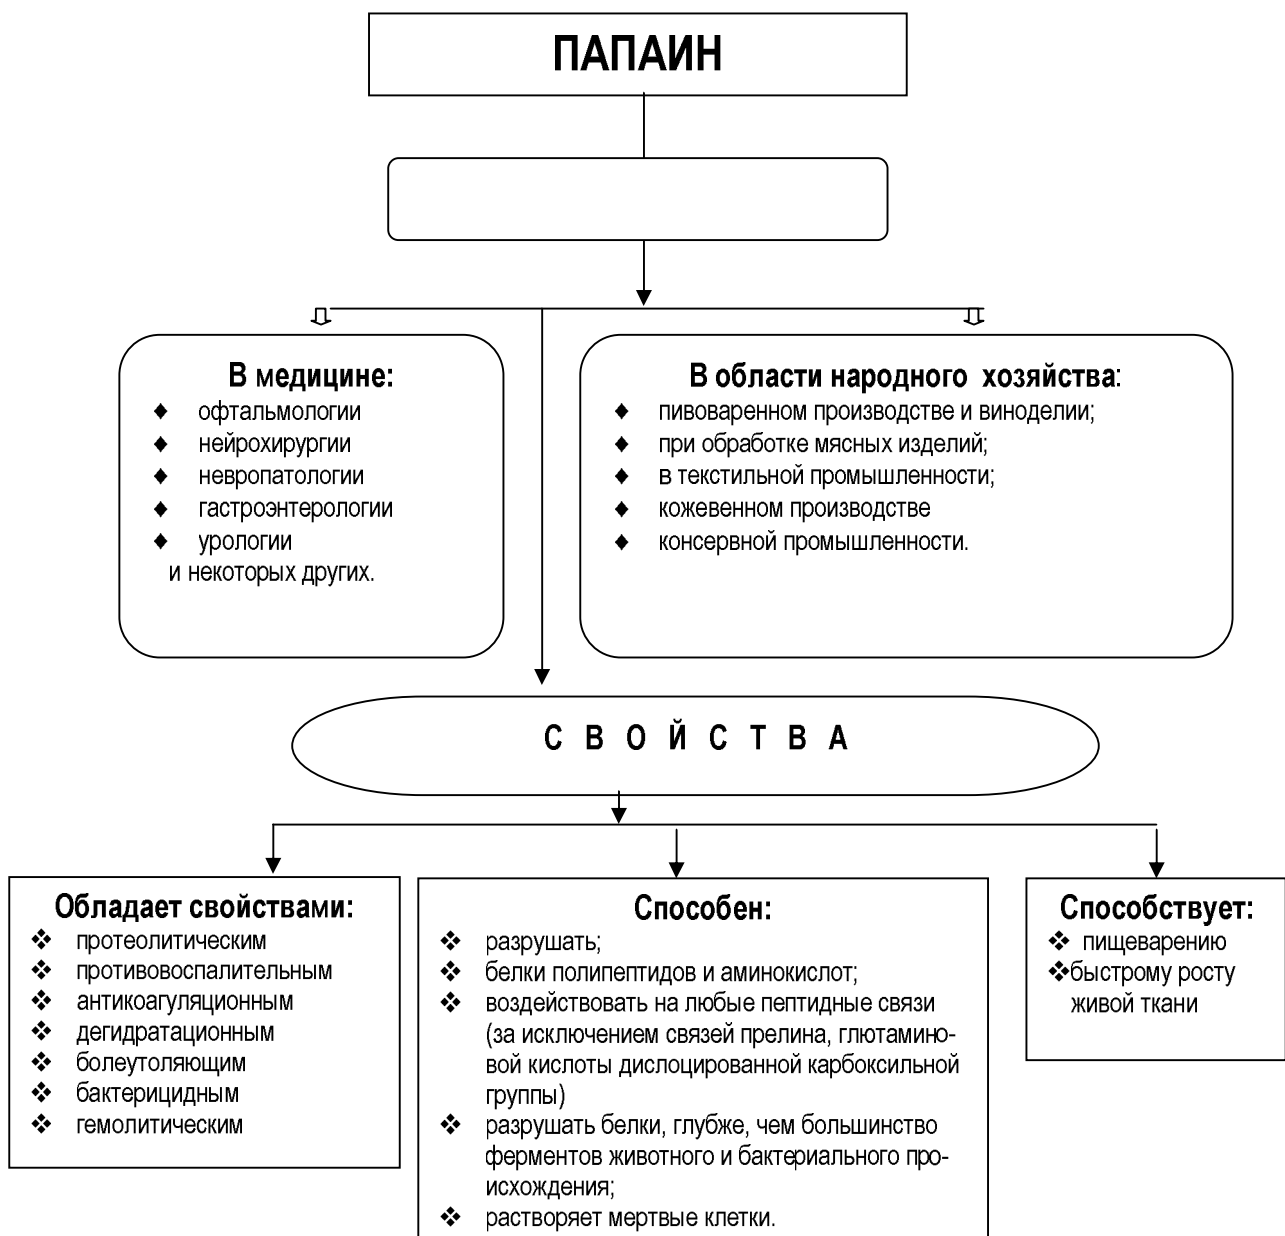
ПАПАИН

В медицине:
- офтальмологии
- нейрохирургии
- невропатологии
- гастроэнтерологии
- урологии

и некоторых других.

В области народного хозяйства:
- пивоваренном производстве и виноделии;
- при обработке мясных изделий;
- в текстильной промышленности;
- кожевенном производстве
- консервной промышленности.

С В О Й С Т В А

Обладает свойствами:
- протеолитическим
- противовоспалительным
- антикоагуляционным
- дегидратационным
- болеутоляющим
- бактерицидным
- гемолитическим

Способен:
- разрушать;
- белки полипептидов и аминокислот;
- воздействовать на любые пептидные связи (за исключением связей прелина, глютаминовой кислоты дислоцированной карбоксильной группы)
- разрушать белки, глубже, чем большинство ферментов животного и бактериального происхождения;
- растворяет мертвые клетки.

Способствует:
- пищеварению
- быстрому росту живой ткани